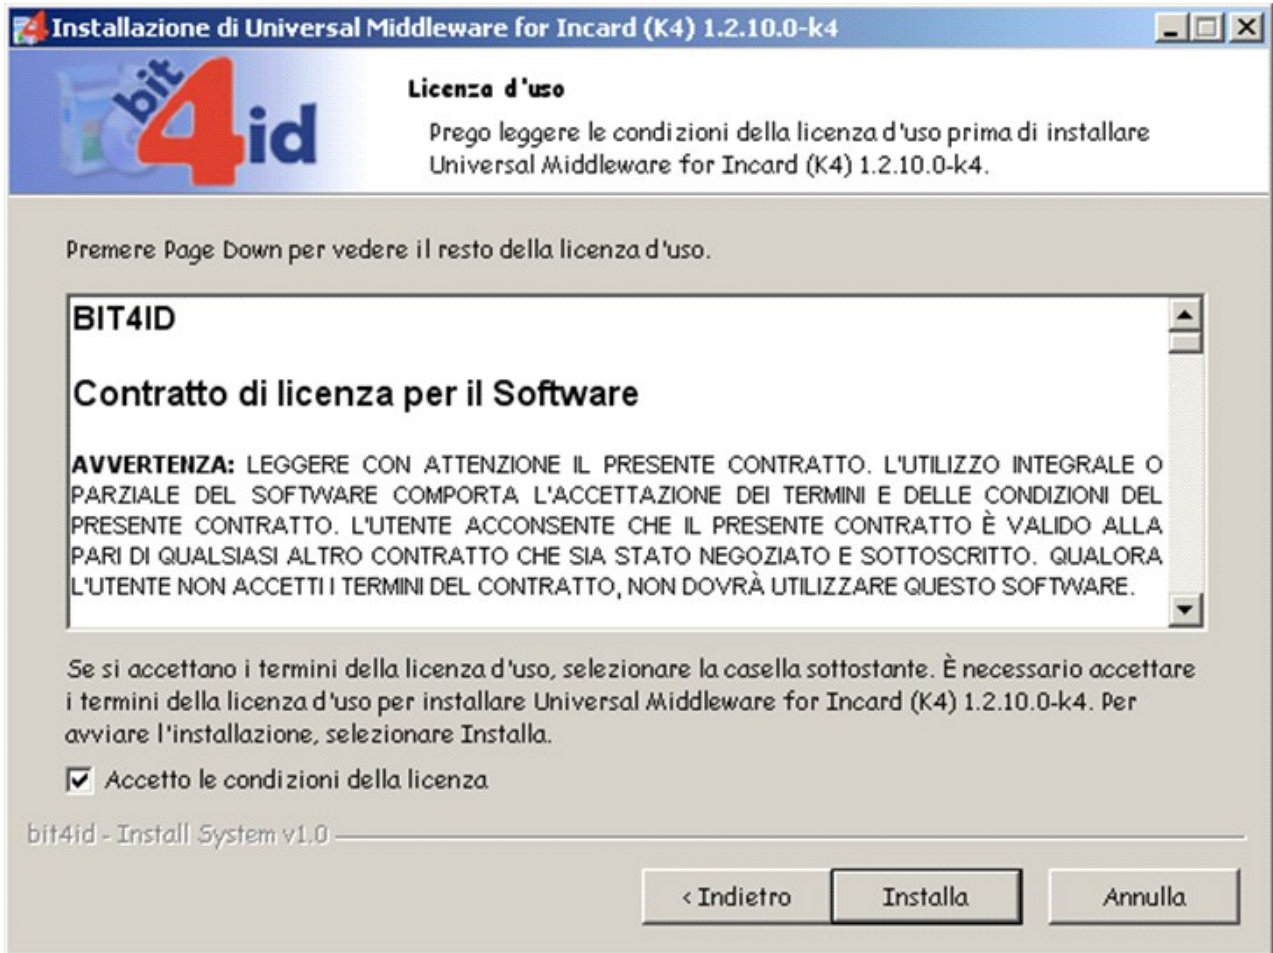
Installazione di Universal Middleware for Incard (K4) 1.2.10.0-k4

bit4id

Licenza d'uso

Prego leggere le condizioni della licenza d'uso prima di installare Universal Middleware for Incard (K4) 1.2.10.0-k4.

Premere Page Down per vedere il resto della licenza d'uso.

BIT4ID

Contratto di licenza per il Software

AVVERTENZA: LEGGERE CON ATTENZIONE IL PRESENTE CONTRATTO. L'UTILIZZO INTEGRALE O PARZIALE DEL SOFTWARE COMPORTA L'ACCETTAZIONE DEI TERMINI E DELLE CONDIZIONI DEL PRESENTE CONTRATTO. L'UTENTE ACCONSENTE CHE IL PRESENTE CONTRATTO È VALIDO ALLA PARI DI QUALSIASI ALTRO CONTRATTO CHE SIA STATO NEGOZIATO E SOTTOSCRITTO. QUALORA L'UTENTE NON ACCETTI I TERMINI DEL CONTRATTO, NON DOVRÀ UTILIZZARE QUESTO SOFTWARE.

Se si accettano i termini della licenza d'uso, selezionare la casella sottostante. È necessario accettare i termini della licenza d'uso per installare Universal Middleware for Incard (K4) 1.2.10.0-k4. Per avviare l'installazione, selezionare Installa.

Accetto le condizioni della licenza

bit4id - Install System v1.0

< Indietro

Installa

Annulla